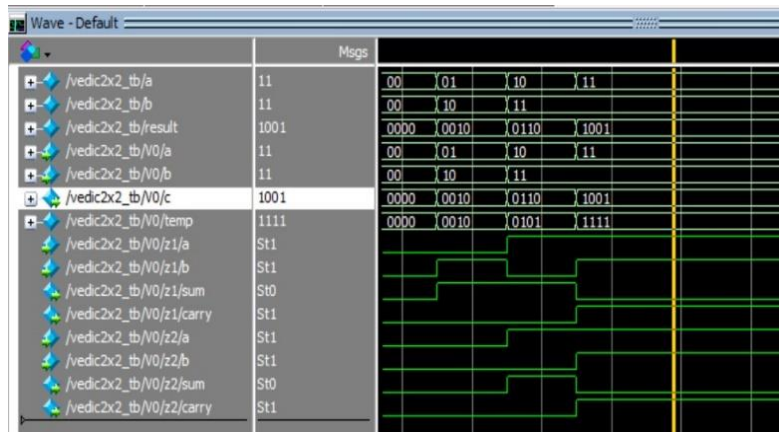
Wave - Default

Msgs

| | Msgs | | | | |
|---|---|---|---|---|---|
| /vedic2x2_tb/a | 11 | 00 | 01 | 10 | 11 |
| /vedic2x2_tb/b | 11 | 00 | 10 | 11 | |
| /vedic2x2_tb/result | 1001 | 0000 | 0010 | 0110 | 1001 |
| /vedic2x2_tb/V0/a | 11 | 00 | 01 | 10 | 11 |
| /vedic2x2_tb/V0/b | 11 | 00 | 10 | 11 | |
| /vedic2x2_tb/V0/c | 1001 | 0000 | 0010 | 0110 | 1001 |
| /vedic2x2_tb/V0/temp | 1111 | 0000 | 0010 | 0101 | 1111 |
| /vedic2x2_tb/V0/z1/a | St1 | | | | |
| /vedic2x2_tb/V0/z1/b | St1 | | | | |
| /vedic2x2_tb/V0/z1/sum | St0 | | | | |
| /vedic2x2_tb/V0/z1/carry | St1 | | | | |
| /vedic2x2_tb/V0/z2/a | St1 | | | | |
| /vedic2x2_tb/V0/z2/b | St1 | | | | |
| /vedic2x2_tb/V0/z2/sum | St0 | | | | |
| /vedic2x2_tb/V0/z2/carry | St1 | | | | |